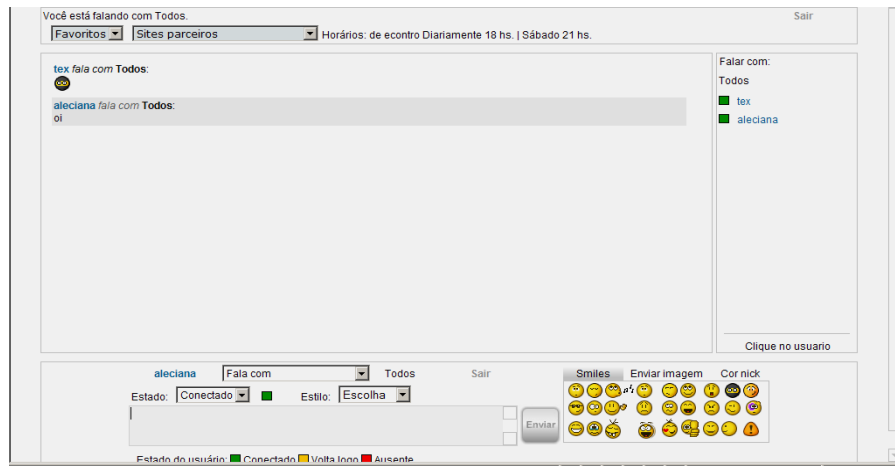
Você está falando com Todos.

Sair

Favoritos

Sites parceiros

Horários: de econtro Diariamente 18 hs. | Sábado 21 hs.

tex *fala com* **Todos**:

aleciana *fala com* **Todos**:
oi

Falar com:

Todos

tex

aleciana

Clique no usuario

aleciana

Fala com

Todos

Sair

Estado:

Conectado

Estilo:

Escolha

Enviar

Smiles

Enviar imagem

Cor nick

Estado do usuário: Conectado Volta logo Ausente